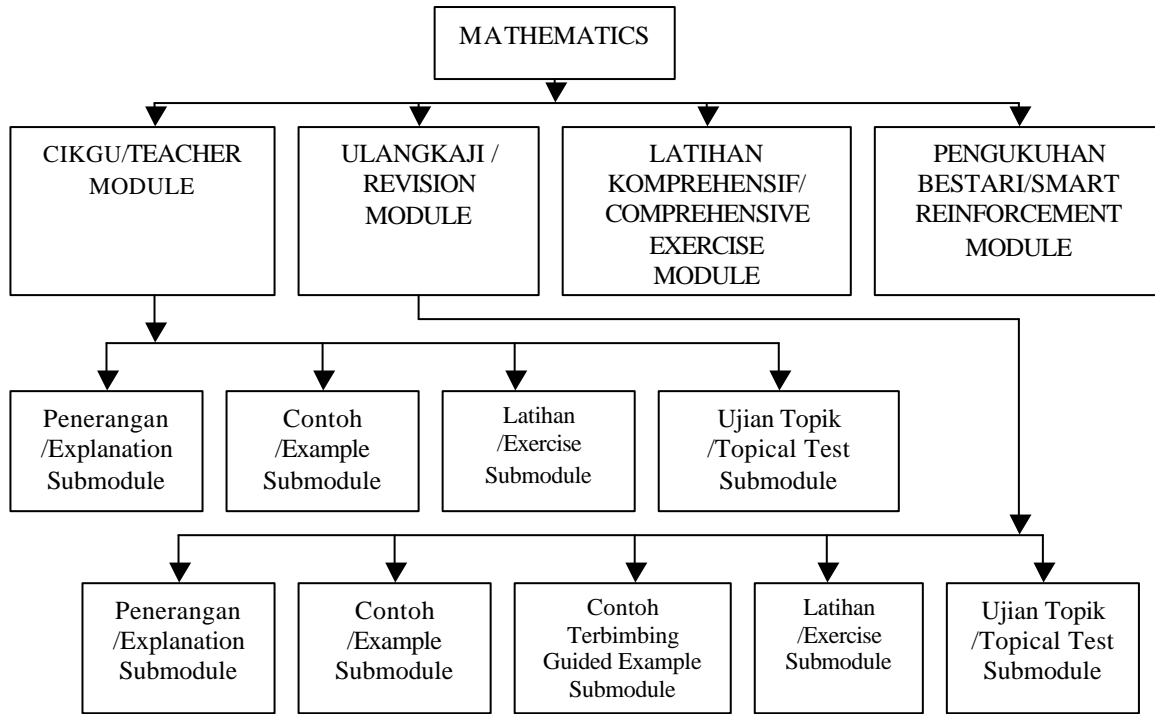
MATHEMATICS

CIKGU/TEACHER MODULE

ULANGKAJI / REVISION MODULE

LATIHAN KOMPREHENSIF/ COMPREHENSIVE EXERCISE MODULE

PENGUKUHAN BESTARI/SMART REINFORCEMENT MODULE

Penerangan /Explanation Submodule

Contoh /Example Submodule

Latihan /Exercise Submodule

Ujian Topik /Topical Test Submodule

Penerangan /Explanation Submodule

Contoh /Example Submodule

Contoh Terbimbing Guided Example Submodule

Latihan /Exercise Submodule

Ujian Topik /Topical Test Submodule